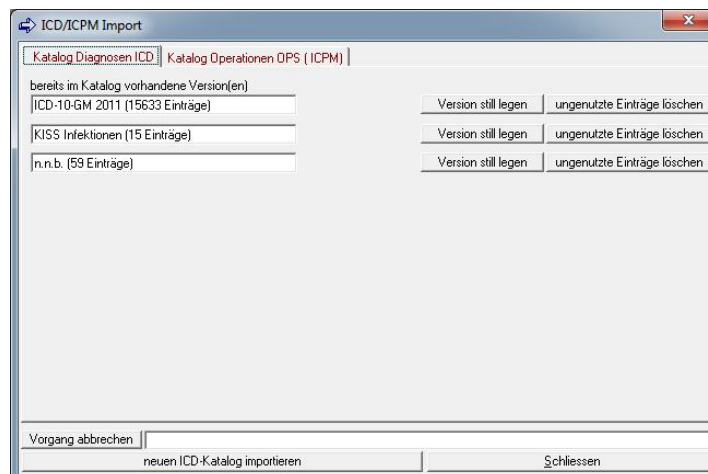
ICD/ICPM Import

Katalog Diagnosen ICD | Katalog Operationen OPS ( ICPM)

bereits im Katalog vorhandene Version(en)

ICD-10-GM 2011 (15633 Einträge)
Version still legen
ungenutzte Einträge löschen

KISS Infektionen (15 Einträge)
Version still legen
ungenutzte Einträge löschen

n.n.b. (59 Einträge)
Version still legen
ungenutzte Einträge löschen

Vorgang abbrechen

neuen ICD-Katalog importieren
Schliessen